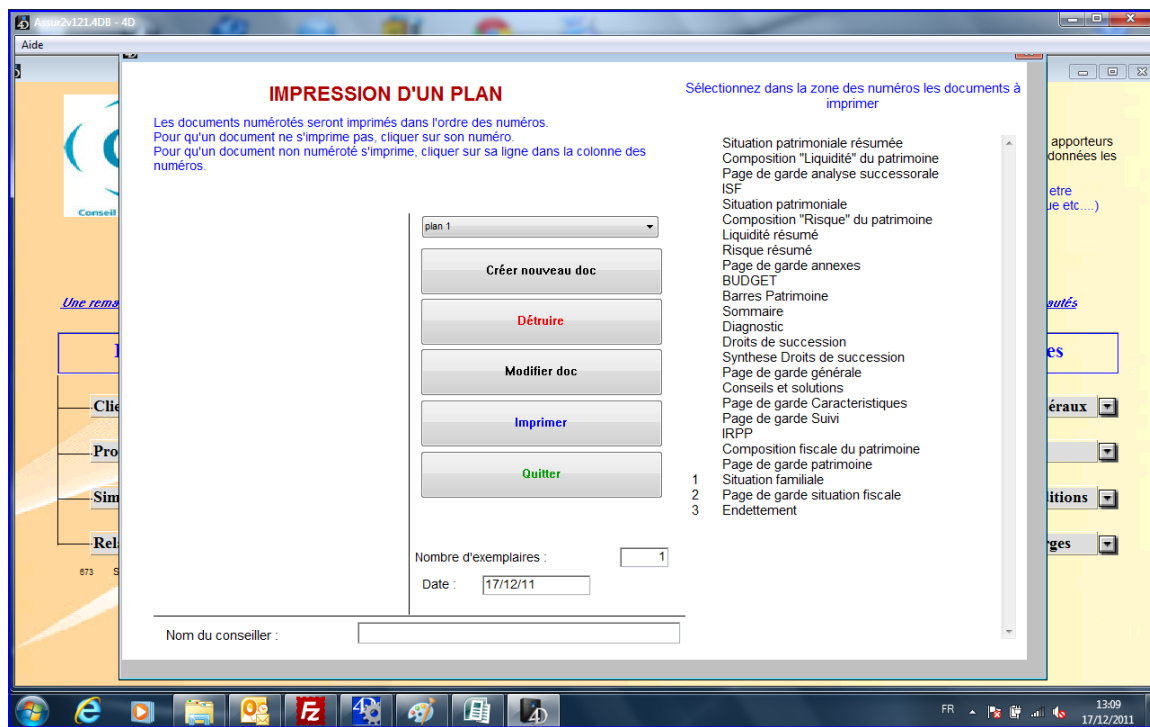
Assur2v121.4DB - 4D

Aide

IMPRESSION D'UN PLAN

Les documents numérotés seront imprimés dans l'ordre des numéros.
Pour qu'un document ne s'imprime pas, cliquer sur son numéro.
Pour qu'un document non numéroté s'imprime, cliquer sur sa ligne dans la colonne des numéros.

Sélectionnez dans la zone des numéros les documents à imprimer

plan 1

Créer nouveau doc

Détruire

Modifier doc

Imprimer

Quitter

Nombre d'exemplaires : 1

Date : 17/12/11

Nom du conseiller :

| | |
|---|---|
| | Situation patrimoniale résumée |
| | Composition "Liquidité" du patrimoine |
| | Page de garde analyse successorale |
| | ISF |
| | Situation patrimoniale |
| | Composition "Risque" du patrimoine |
| | Liquidité résumé |
| | Risque résumé |
| | Page de garde annexes |
| | BUDGET |
| | Barres Patrimoine |
| | Sommaire |
| | Diagnostic |
| | Droits de succession |
| | Synthese Droits de succession |
| | Page de garde générale |
| | Conseils et solutions |
| | Page de garde Caracteristiques |
| | Page de garde Suivi |
| | IRPP |
| | Composition fiscale du patrimoine |
| | Page de garde patrimoine |
| 1 | Situation familiale |
| 2 | Page de garde situation fiscale |
| 3 | Endettement |

Conseil

apporteurs
données les
etre
ue etc....)

Une rema
utés

es

Clie
éraux
Pro
Sim
litions
Rel
rges

673 S

FR 13:09 17/12/2011